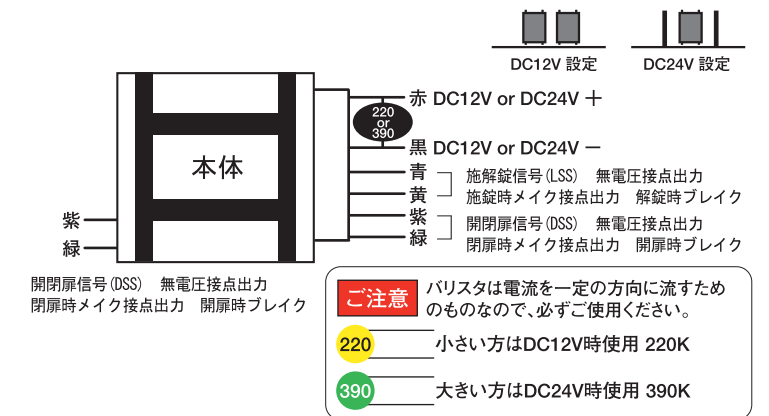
DC12V 設定

DC24V 設定

赤 DC12V or DC24V ＋

220 or 390

黒 DC12V or DC24V －

本体

青
黄

施解錠信号(LSS)　無電圧接点出力
施錠時メイク接点出力　解錠時ブレイク

紫
緑

開閉扉信号(DSS)　無電圧接点出力
閉扉時メイク接点出力　開扉時ブレイク

紫
緑

開閉扉信号(DSS)　無電圧接点出力
閉扉時メイク接点出力　開扉時ブレイク

ご注意　バリスタは電流を一定の方向に流すためのものなので、必ずご使用ください。

220　小さい方はDC12V時使用 220K

390　大きい方はDC24V時使用 390K